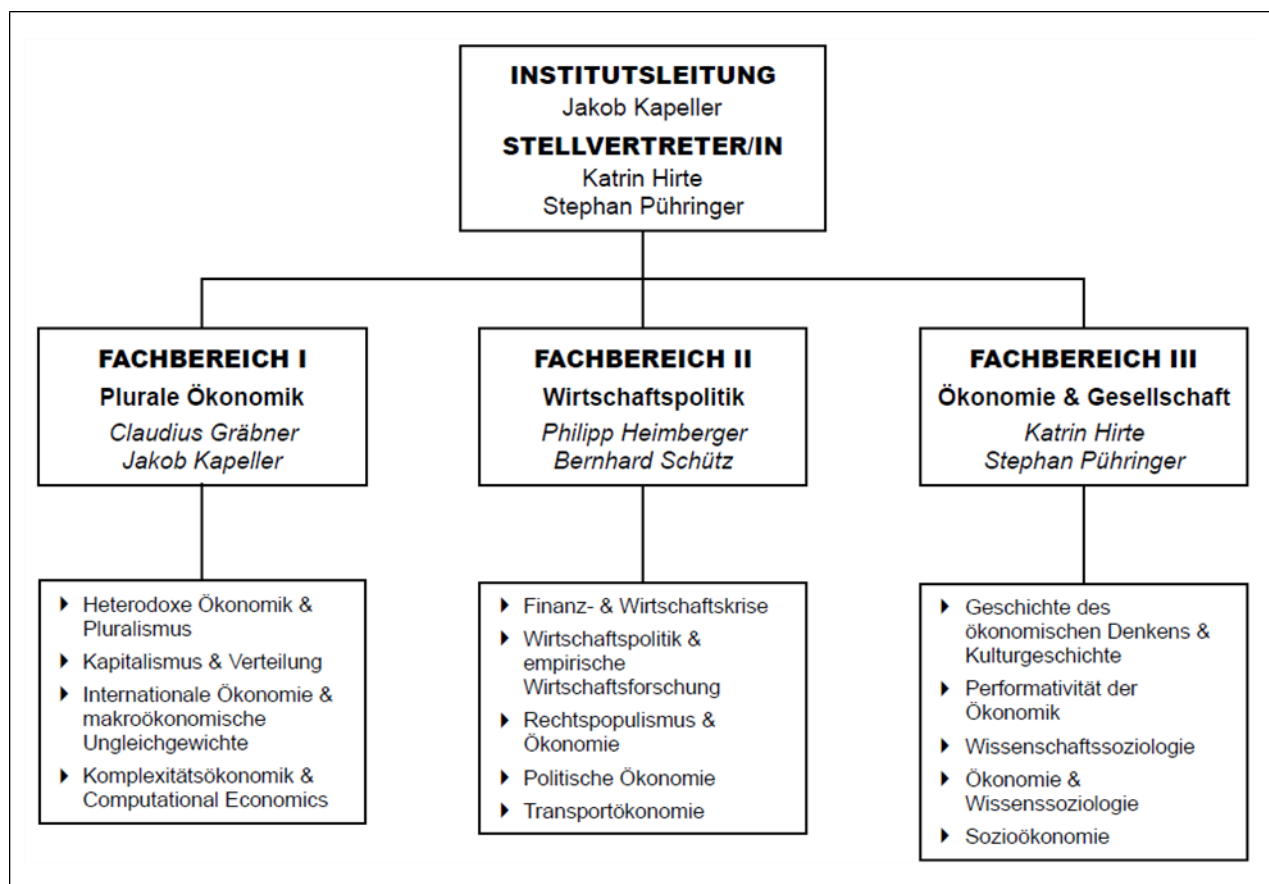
INSTITUTSLEITUNG
Jakob Kapeller
STELLVERTRETER/IN
Katrin Hirte
Stephan Pühringer

FACHBEREICH I
Plurale Ökonomik
Claudius Gräbner
Jakob Kapeller

- Heterodoxe Ökonomik & Pluralismus
- Kapitalismus & Verteilung
- Internationale Ökonomie & makroökonomische Ungleichgewichte
- Komplexitätsökonomik & Computational Economics

FACHBEREICH II
Wirtschaftspolitik
Philipp Heimberger
Bernhard Schütz

- Finanz- & Wirtschaftskrise
- Wirtschaftspolitik & empirische Wirtschaftsforschung
- Rechtspopulismus & Ökonomie
- Politische Ökonomie
- Transportökonomie

FACHBEREICH III
Ökonomie & Gesellschaft
Katrin Hirte
Stephan Pühringer

- Geschichte des ökonomischen Denkens & Kulturgeschichte
- Performativität der Ökonomik
- Wissenschaftssoziologie
- Ökonomie & Wissenssoziologie
- Sozioökonomie